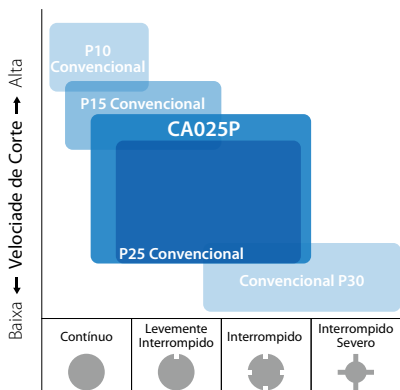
Baixa ← Velociade de Corte → Alta

P10 Convencional

P15 Convencional

CA025P

P25 Convencional

Convencional P30

| Contínuo | Levemente Interrompido | Interrompido | Interrompido Severo |
|---|---|---|---|